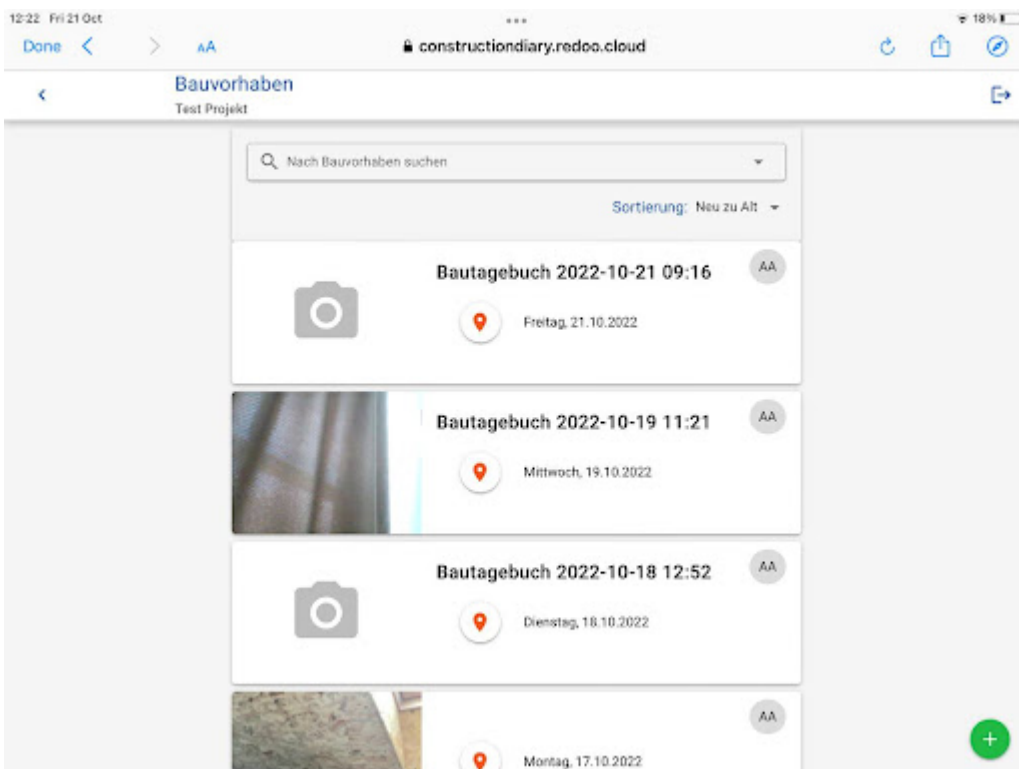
12:22 Fri 21 Oct

18%

Done

AA

constructiondiary.redoo.cloud

Bauvorhaben
Test Projekt

Nach Bauvorhaben suchen

Sortierung: Neu zu Alt

Bautagebuch 2022-10-21 09:16

AA

Freitag, 21.10.2022

Bautagebuch 2022-10-19 11:21

AA

Mittwoch, 19.10.2022

Bautagebuch 2022-10-18 12:52

AA

Dienstag, 18.10.2022

AA

Montag, 17.10.2022

+